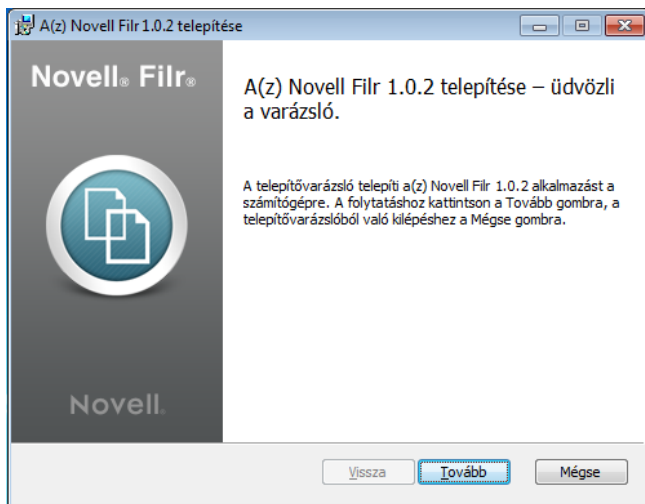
A(z) Novell Filr 1.0.2 telepítése

Novell® Filr®

A(z) Novell Filr 1.0.2 telepítése – üdvözli a varázsló.

A telepítővarázsló telepíti a(z) Novell Filr 1.0.2 alkalmazást a számítógépre. A folytatáshoz kattintson a Tovább gombra, a telepítővarázslóból való kilépéshez a Mégse gombra.

Novell.

Vissza

Tovább

Mégse